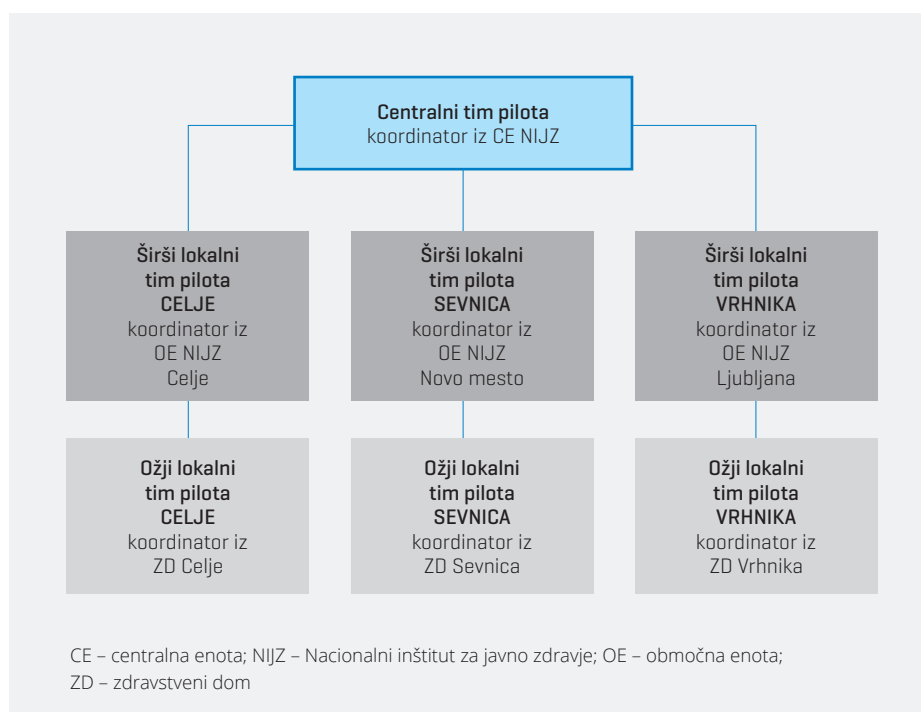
Centralni tim pilota
koordinator iz CE NIJZ

Širši lokalni tim pilota CELJE
koordinator iz OE NIJZ Celje

Širši lokalni tim pilota SEVNICA
koordinator iz OE NIJZ Novo mesto

Širši lokalni tim pilota VRHNIKA
koordinator iz OE NIJZ Ljubljana

Ožji lokalni tim pilota CELJE
koordinator iz ZD Celje

Ožji lokalni tim pilota SEVNICA
koordinator iz ZD Sevnica

Ožji lokalni tim pilota VRHNIKA
koordinator iz ZD Vrhnika

CE – centralna enota; NIJZ – Nacionalni inštitut za javno zdravje; OE – območna enota; ZD – zdravstveni dom